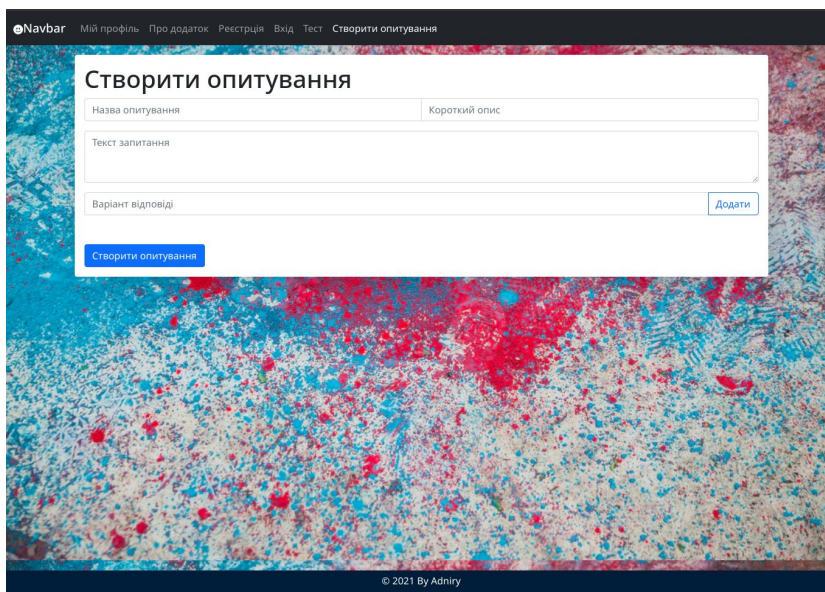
Navbar Мій профіль Про додаток Реєстрція Вхід Тест Створити опитування

Створити опитування

Назва опитування

Короткий опис

Текст запитання

Варіант відповіді

Додати

Створити опитування

© 2021 By Adniry